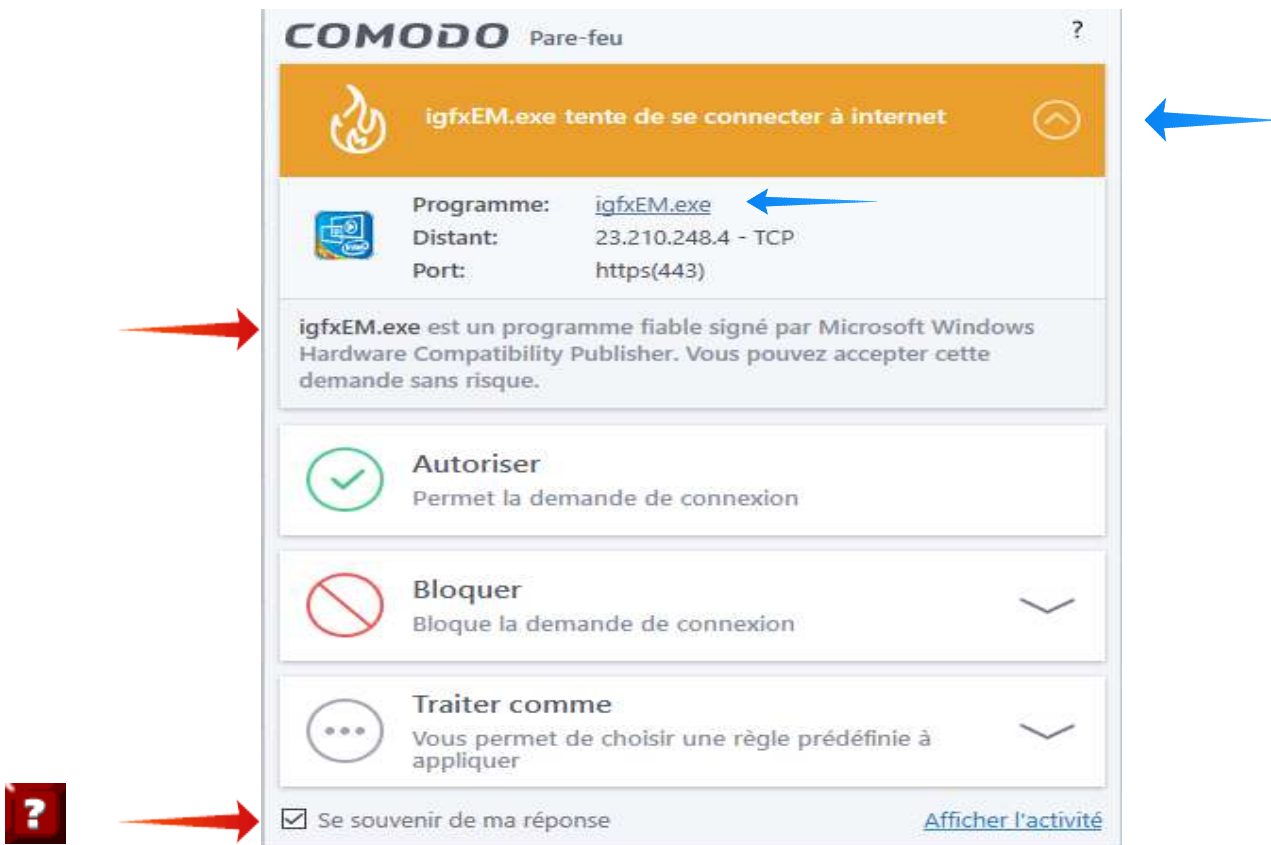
COMODO Pare-feu

?

igfxEM.exe tente de se connecter à internet

Programme: igfxEM.exe
Distant: 23.210.248.4 - TCP
Port: https(443)

igfxEM.exe est un programme fiable signé par Microsoft Windows Hardware Compatibility Publisher. Vous pouvez accepter cette demande sans risque.

Autoriser
Permet la demande de connexion

Bloquer
Bloque la demande de connexion

Traiter comme
Vous permet de choisir une règle prédéfinie à appliquer

?

Se souvenir de ma réponse

Afficher l'activité